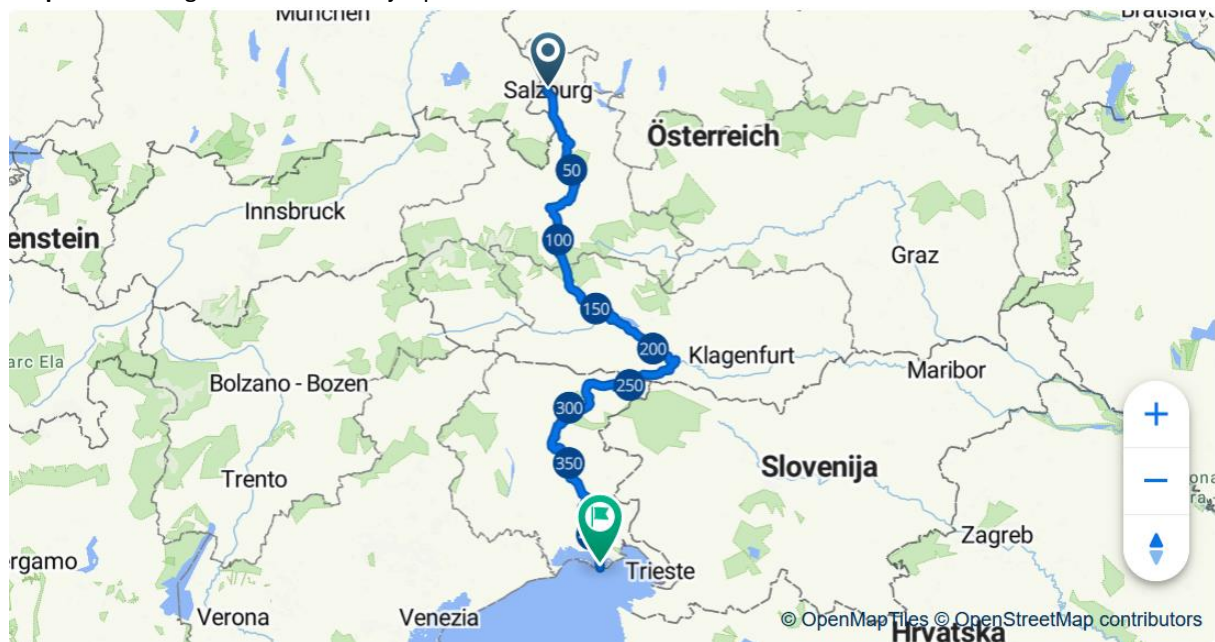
München
Bratislava
Salzburg
Österreich
50
Innsbruck
enstein
100
Graz
150
200
Klagenfurt
arc Ela
Maribor
Bolzano - Bozen
250
300
350
Trento
Slovenija
Zagreb
rgamo
Trieste
Verona
Venezia
© OpenMapTiles © OpenStreetMap contributors
Hrvatska
+
−